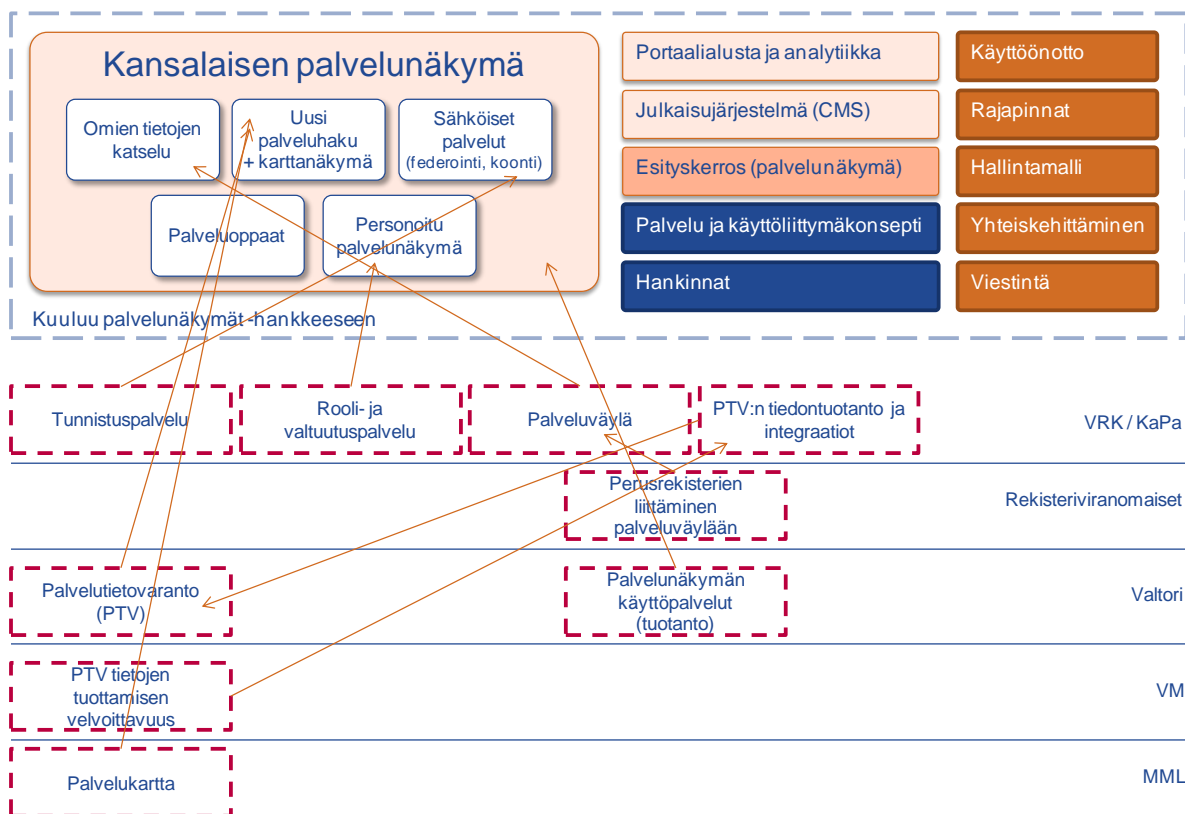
Kansalaisen palvelunäkymä

Omien tietojen katselu

Uusi palveluhaku + karttanäkymä

Sähköiset palvelut (federointi, koonti)

Palveluoppaat

Personoitu palvelunäkymä

Kuuluu palvelunäkymät -hankkeeseen

Portaalialusta ja analytiikka

Julkaisujärjestelmä (CMS)

Esityskerros (palvelunäkymä)

Palvelu ja käyttöliittymäkonsepti

Hankinnat

Käyttöönotto

Rajapinnat

Hallintamalli

Yhteiskehittäminen

Viestintä

Tunnistuspalvelu

Rooli- ja valtuutuspalvelu

Palveluväylä

PTV:n tiedontuotanto ja integraatiot

VRK / KaPa

Perusrekisterien liittäminen palveluväylään

Rekisteriviranomaiset

Palvelutietovaranto (PTV)

Palvelunäkymän käyttöpalvelut (tuotanto)

Valtori

PTV tietojen tuottamisen velvoittavuus

VM

Palvelukartta

MML